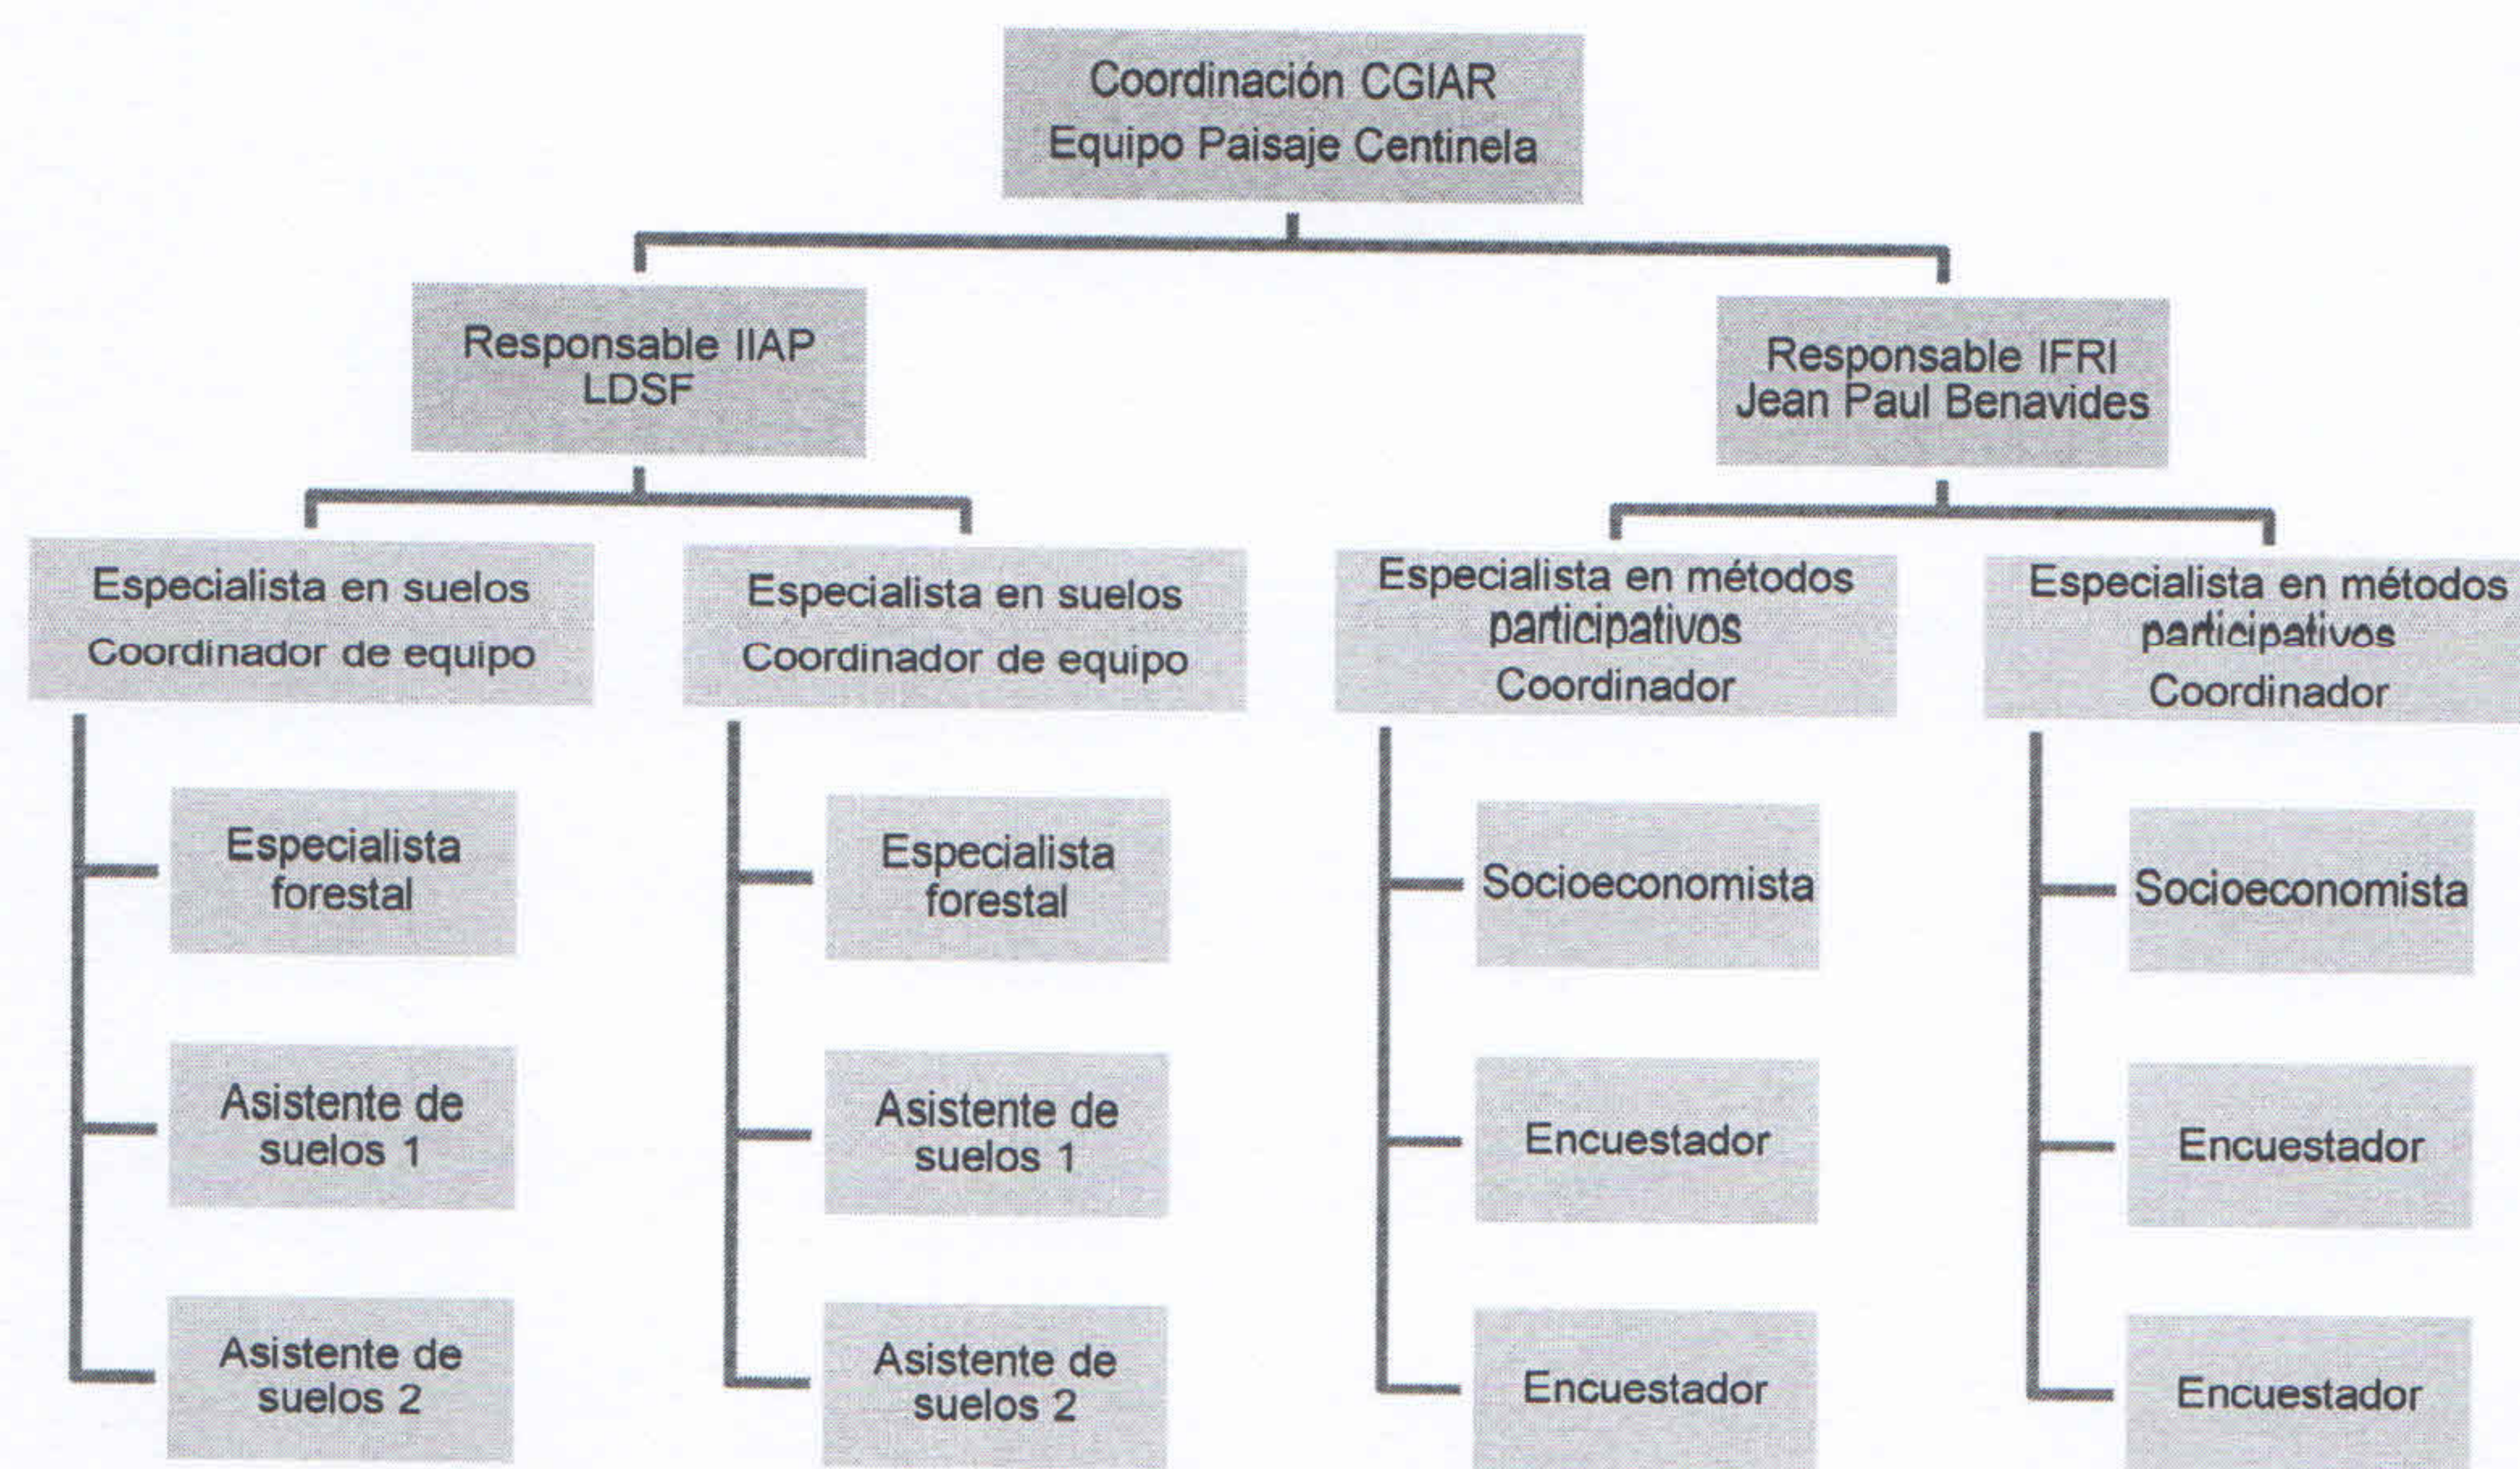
Coordinación CGIAR
Equipo Paisaje Centinela

Responsable IIAP
LDSF

Responsable IFRI
Jean Paul Benavides

Especialista en suelos
Coordinador de equipo

Especialista forestal

Asistente de suelos 1

Asistente de suelos 2

Especialista en suelos
Coordinador de equipo

Especialista forestal

Asistente de suelos 1

Asistente de suelos 2

Especialista en métodos participativos
Coordinador

Socioeconomista

Encuestador

Encuestador

Especialista en métodos participativos
Coordinador

Socioeconomista

Encuestador

Encuestador